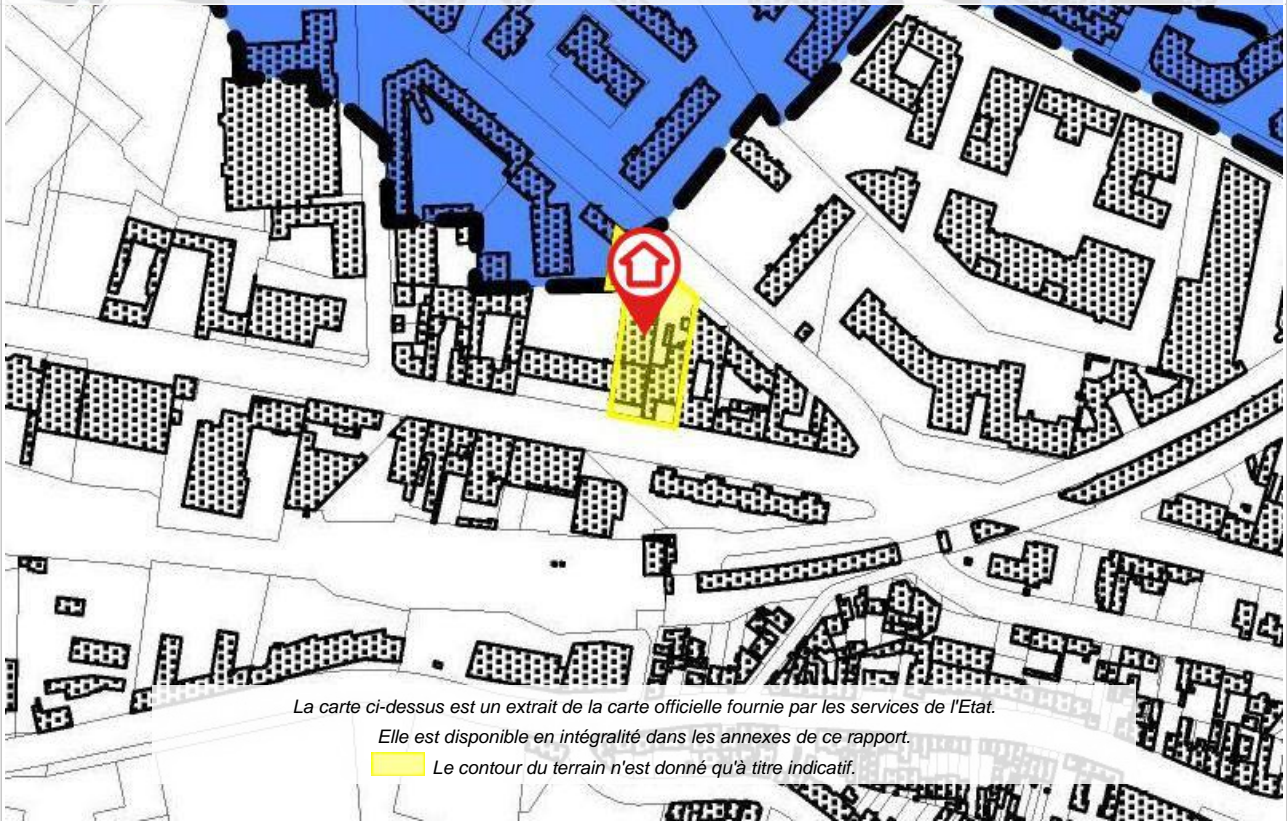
La carte ci-dessus est un extrait de la carte officielle fournie par les services de l'Etat.

Elle est disponible en intégralité dans les annexes de ce rapport.

Le contour du terrain n'est donné qu'à titre indicatif.